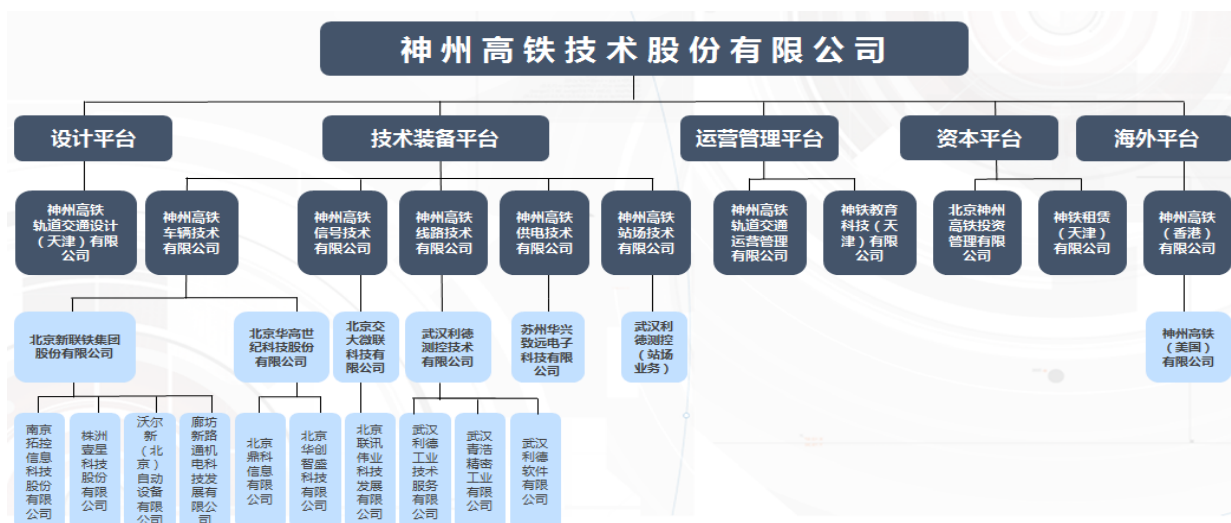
神州高铁技术股份有限公司

设计平台
技术装备平台
运营管理平台
资本平台
海外平台

神州高铁轨道交通设计（天津）有限公司
神州高铁车辆技术有限公司
神州高铁信号技术有限公司
神州高铁线路技术有限公司
神州高铁供电技术有限公司
神州高铁站场技术有限公司
神州高铁轨道交通运营管理有限公司
神铁教育科技（天津）有限公司
北京神州高铁投资管理有限公司
神铁租赁（天津）有限公司
神州高铁（香港）有限公司

北京新联铁集团股份有限公司
北京华高世纪科技股份有限公司
北京交大微联科技有限公司
武汉利德测控技术有限公司
苏州华兴致远电子科技有限公司
武汉利德测控（站场业务）
神州高铁（美国）有限公司

南京拓控信息科技股份有限公司
株洲壹星科技股份有限公司
沃尔新（北京）自动设备有限公司
廊坊新路通机电科技发展有限公司
北京鼎科信息有限公司
北京华创智盛科技有限公司
北京联讯伟业科技发展有限公司
武汉利德工业技术服务有限公司
武汉青浩精密工业有限公司
武汉利德软件有限公司